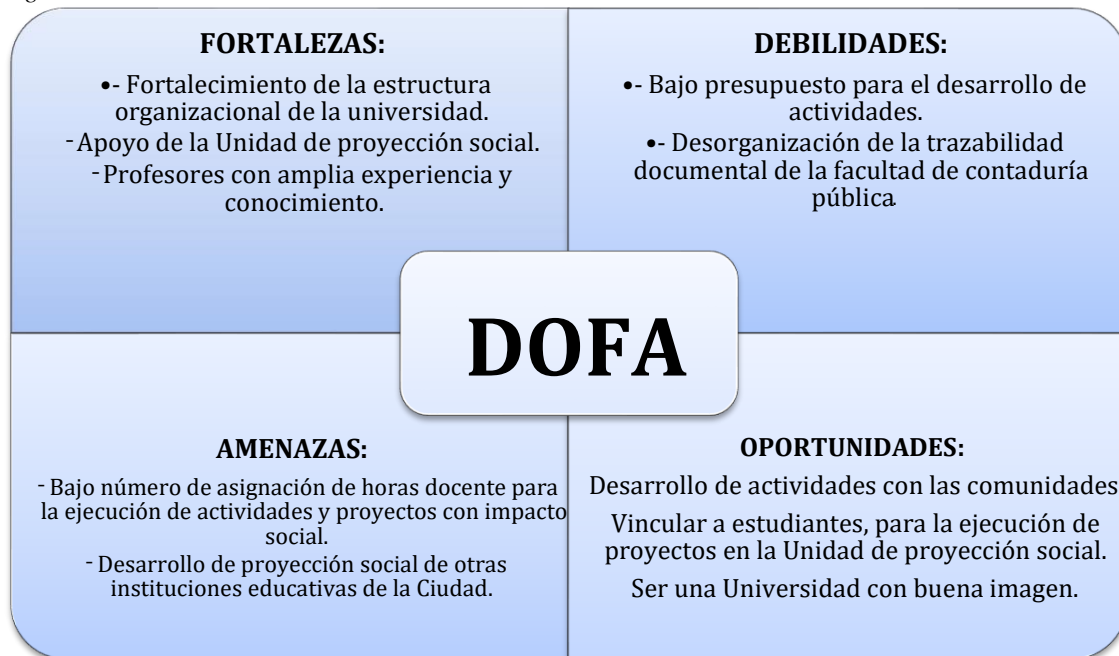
FORTALEZAS:

•- Fortalecimiento de la estructura organizacional de la universidad.

-Apoyo de la Unidad de proyección social.

-Profesores con amplia experiencia y conocimiento.

DEBILIDADES:

•- Bajo presupuesto para el desarrollo de actividades.

•- Desorganización de la trazabilidad documental de la facultad de contaduría pública.

DOFA

AMENAZAS:

- Bajo número de asignación de horas docente para la ejecución de actividades y proyectos con impacto social.

- Desarrollo de proyección social de otras instituciones educativas de la Ciudad.

OPORTUNIDADES:

Desarrollo de actividades con las comunidades

Vincular a estudiantes, para la ejecución de proyectos en la Unidad de proyección social.

Ser una Universidad con buena imagen.